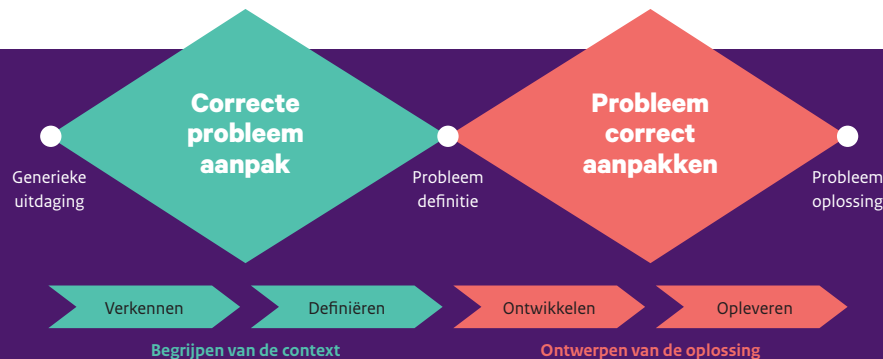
Correcte probleem aanpak

Probleem correct aanpakken

Generieke uitdaging

Probleem definitie

Probleem oplossing

Verkennen

Definiëren

Ontwikkelen

Opleveren

Begrijpen van de context

Ontwerpen van de oplossing